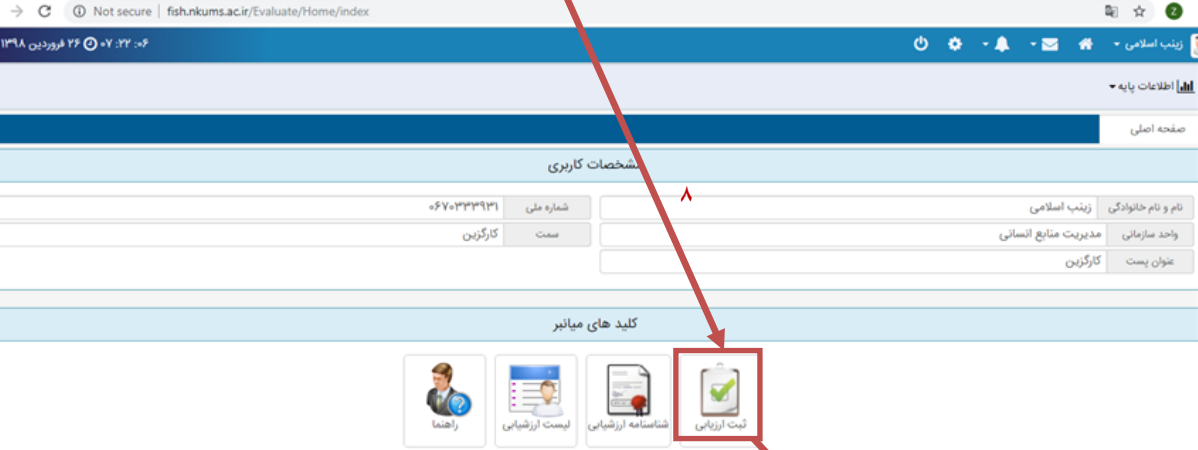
Not secure | fish.nkums.ac.ir/Evaluate/Home/index

۰۶: ۲۲: ۰۷ ۲۶ فروردین ۱۳۹۸

زینب اسلامی

اطلاعات پایه

صفحه اصلی

مشخصات کاربری

۸

| نام و نام خانوادگی | زینب اسلامی | شماره ملی | ۰۶۷۰۳۳۳۹۳۱ |
|---|---|---|---|
| واحد سازمانی | مدیریت منابع انسانی | سمت | کارگزین |
| عنوان پست | کارگزین | | |

کلید های میانبر

ثبت ارزیابی

شناسنامه ارزشیابی

لیست ارزشیابی

راهنما